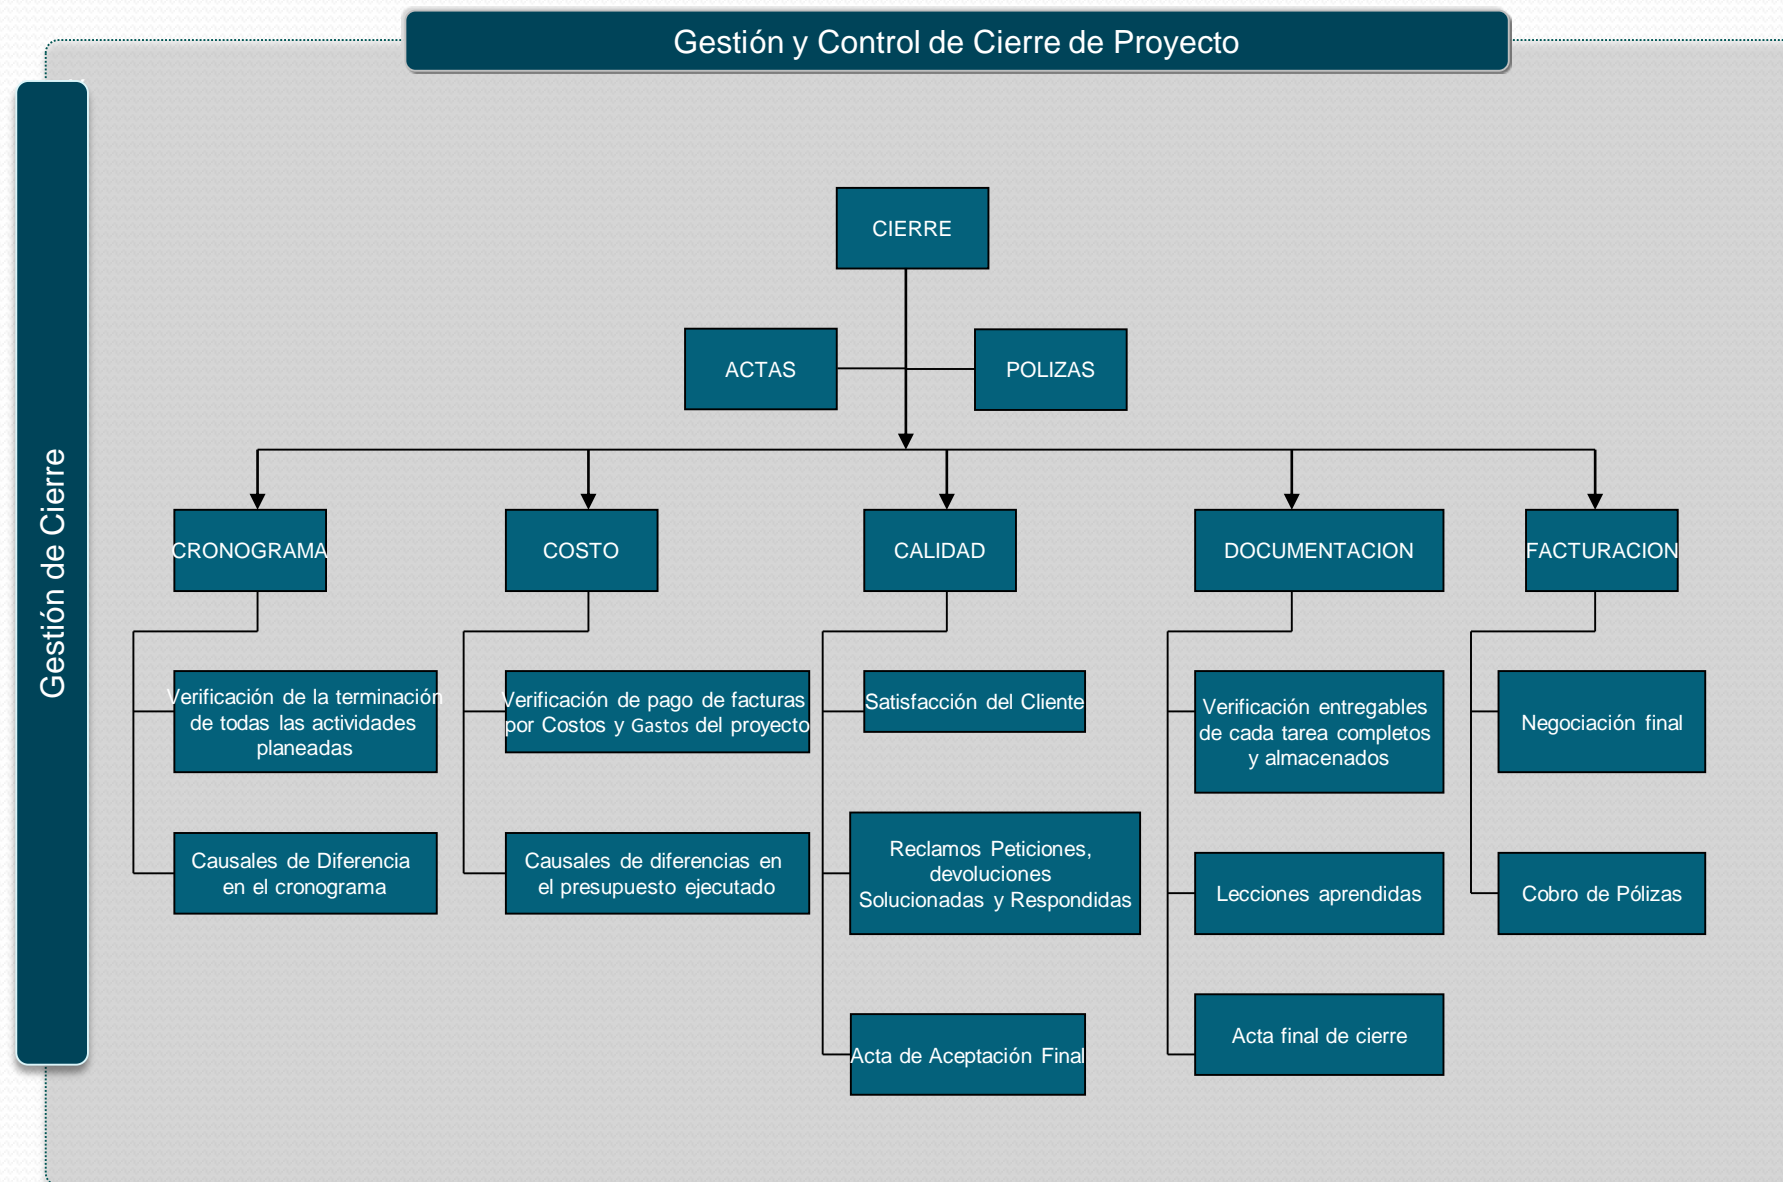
Gestión y Control de Cierre de Proyecto

Gestión de Cierre

CIERRE

ACTAS

POLIZAS

CRONOGRAMA

COSTO

CALIDAD

DOCUMENTACION

FACTURACION

Verificación de la terminación de todas las actividades planeadas

Causales de Diferencia en el cronograma

Verificación de pago de facturas por Costos y Gastos del proyecto

Causales de diferencias en el presupuesto ejecutado

Satisfacción del Cliente

Reclamos Peticiones, devoluciones Solucionadas y Respondidas

Acta de Aceptación Final

Verificación entregables de cada tarea completos y almacenados

Lecciones aprendidas

Acta final de cierre

Negociación final

Cobro de Pólizas